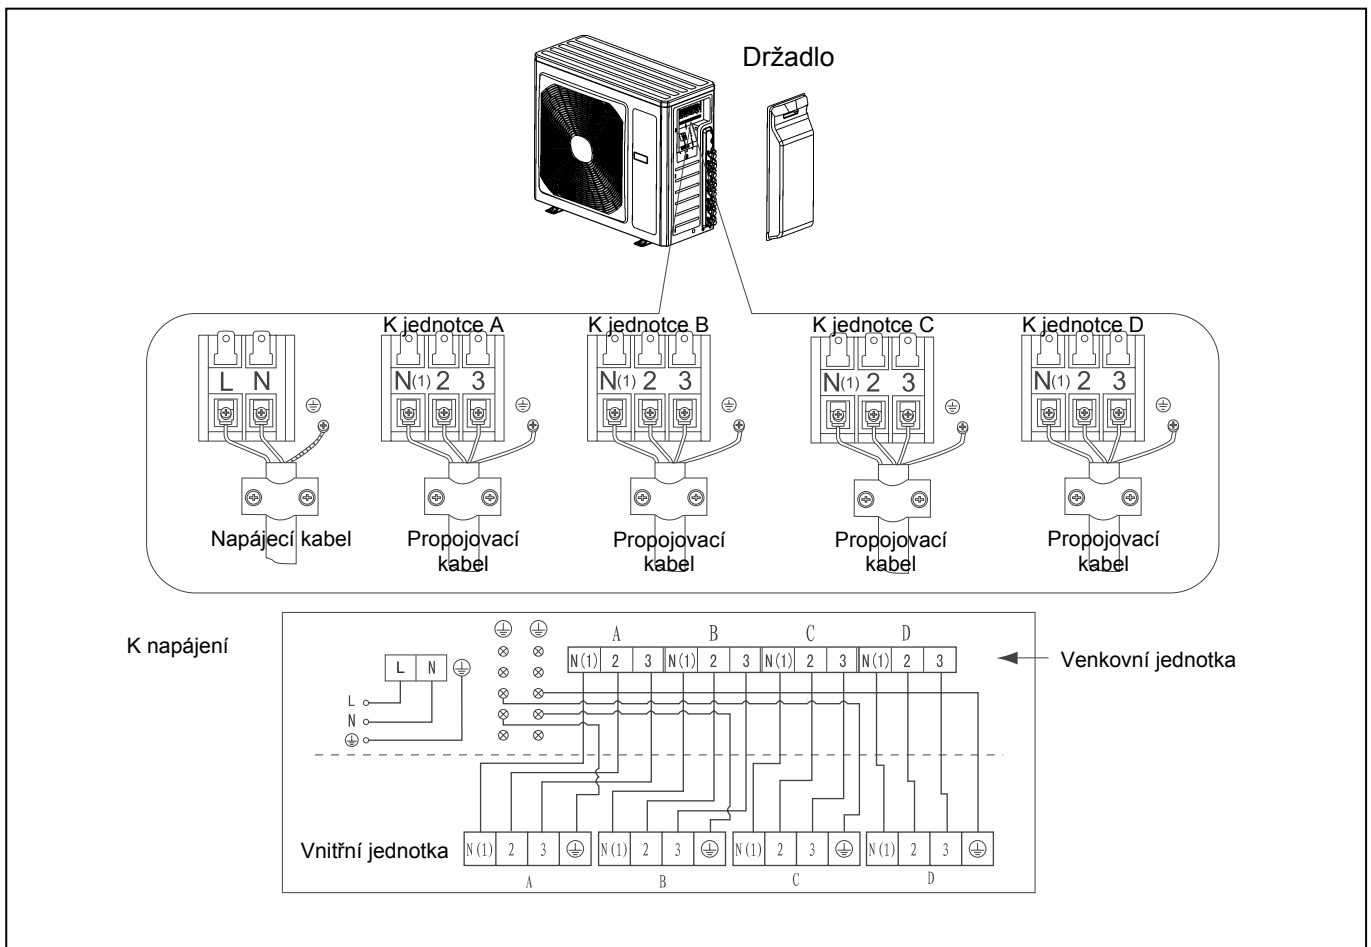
Držadlo

L N
Napájecí kabel

K jednotce A
N(1) 2 3
Propojovací kabel

K jednotce B
N(1) 2 3
Propojovací kabel

K jednotce C
N(1) 2 3
Propojovací kabel

K jednotce D
N(1) 2 3
Propojovací kabel

K napájení

L N
L
N

A B C D

| N(1) | 2 | 3 | N(1) | 2 | 3 | N(1) | 2 | 3 | N(1) | 2 | 3 |
|---|---|---|---|---|---|---|---|---|---|---|---|

Venkovní jednotka

Vnitřní jednotka

| N(1) | 2 | 3 | ⏚ | N(1) | 2 | 3 | ⏚ | N(1) | 2 | 3 | ⏚ | N(1) | 2 | 3 | ⏚ |
|---|---|---|---|---|---|---|---|---|---|---|---|---|---|---|---|

A B C D